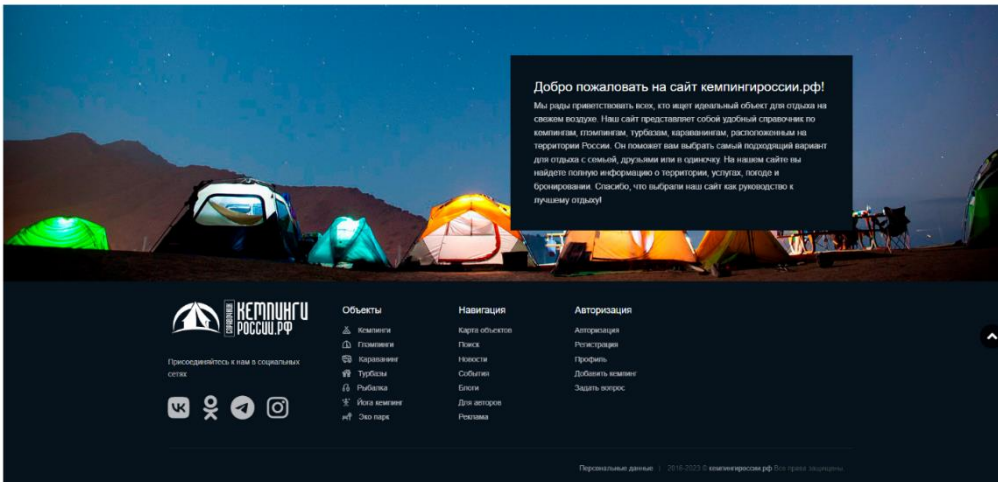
Добро пожаловать на сайт кемпингироссии.рф!

Мы рады приветствовать всех, кто ищет идеальный объект для отдыха на свежем воздухе. Наш сайт представляет собой удобный справочник по кемпингам, глэмпингам, турбазам, караванингам, расположенным на территории России. Он поможет вам выбрать самый подходящий вариант для отдыха с семьей, друзьями или в одиночку. На нашем сайте вы найдете полную информацию о территории, услугах, погоде и бронировании. Спасибо, что выбрали наш сайт как руководство к лучшему отдыху!

Справочник КЕМПИНГИ РОССИИ.РФ

Присоединяйтесь к нам в социальных сетях

Объекты
Кемпинги
Глэмпинги
Караванинг
Турбазы
Рыбалка
Йога кемпинг
Эко парк

Навигация
Карта объектов
Поиск
Новости
События
Блоги
Для авторов
Реклама

Авторизация
Авторизация
Регистрация
Профиль
Добавить кемпинг
Задать вопрос

Персональные данные | 2018-2023 © кемпингироссии.рф Все права защищены